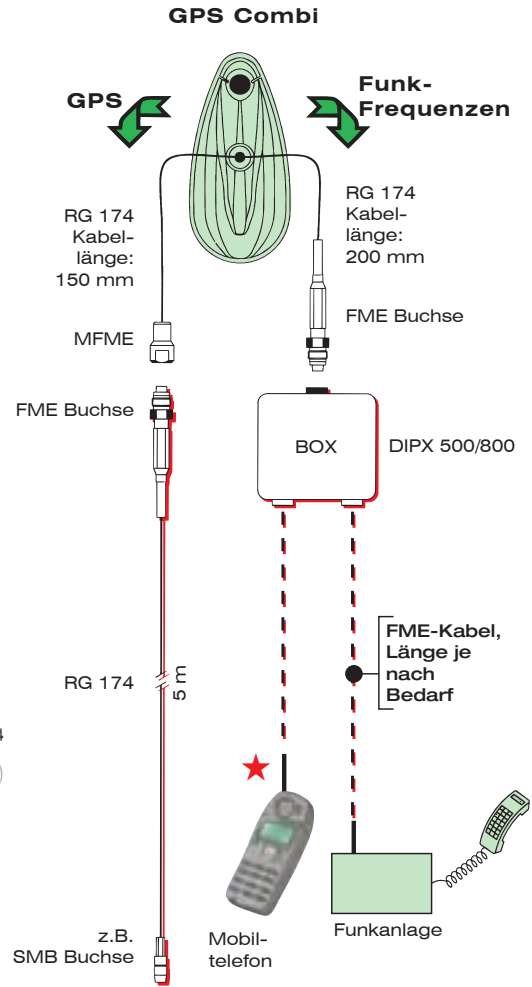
GPS Combi

GPS

Funk-Frequenzen

RG 174 Kabel-länge: 150 mm

RG 174 Kabel-länge: 200 mm

MFME

FME Buchse

FME Buchse

BOX

DIPX 500/800

FME-Kabel, Länge je nach Bedarf

RG 174

5 m

z.B. SMB Buchse

Mobil-telefon

Funkanlage